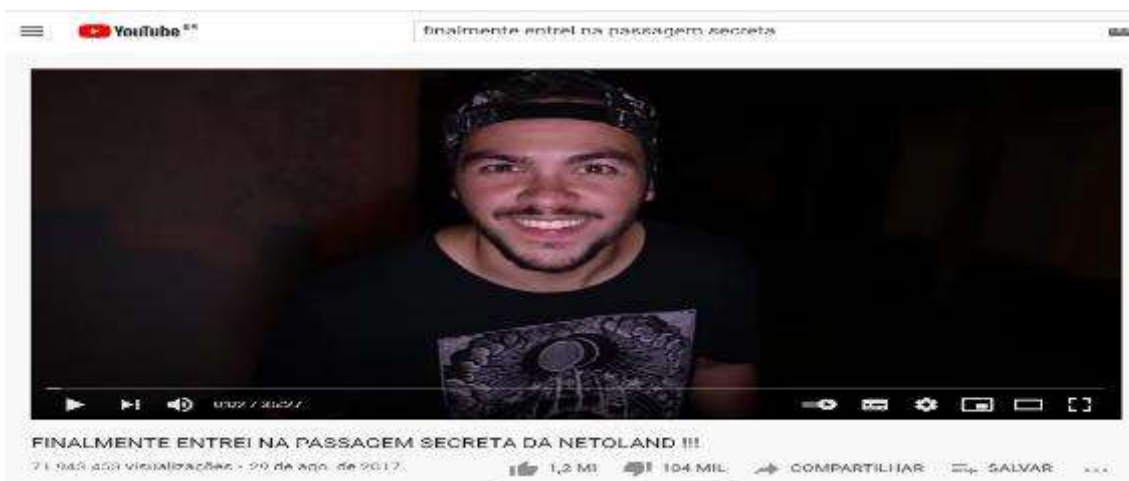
YouTube BR

finalmente entrei na passagem secreta

0:02 / 30:27

FINALMENTE ENTREI NA PASSACEM SECRETA DA NETOLAND !!!

71.943.453 visualizações • 29 de ago. de 2017

1,2 MI 104 MIL COMPARTILHAR SALVAR ...